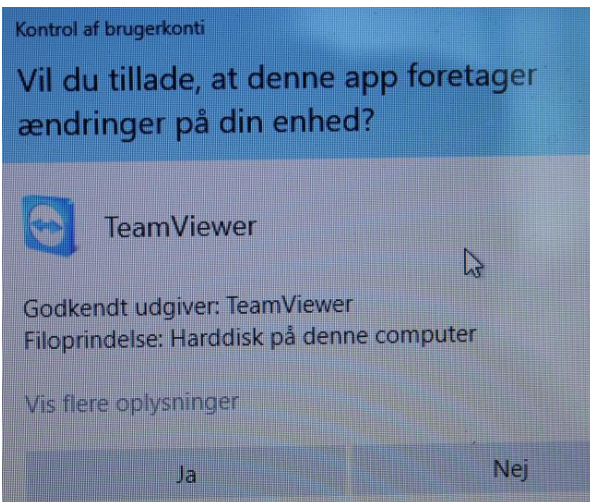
Kontrol af brugerkonti

Vil du tillade, at denne app foretager ændringer på din enhed?

TeamViewer

Godkendt udgiver: TeamViewer
Filoprindelse: Harddisk på denne computer

Vis flere oplysninger

Ja

Nej